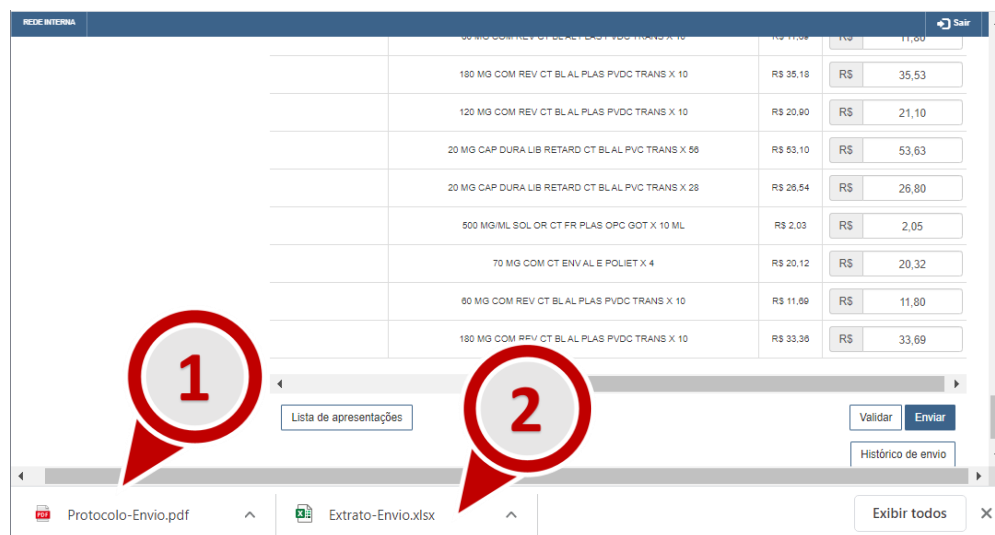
REDE INTERNA

Sair

| | | | |
|---|---|---|---|
| 60 MG COM REV CT BL AL PLAS PVDC TRANS X 10 | R$ 11,69 | R$ | 11,80 |
| 180 MG COM REV CT BL AL PLAS PVDC TRANS X 10 | R$ 35,18 | R$ | 35,53 |
| 120 MG COM REV CT BL AL PLAS PVDC TRANS X 10 | R$ 20,90 | R$ | 21,10 |
| 20 MG CAP DURA LIB RETARD CT BL AL PVC TRANS X 56 | R$ 53,10 | R$ | 53,63 |
| 20 MG CAP DURA LIB RETARD CT BL AL PVC TRANS X 28 | R$ 26,54 | R$ | 26,80 |
| 500 MG/ML SOL OR CT FR PLAS OPC GOT X 10 ML | R$ 2,03 | R$ | 2,05 |
| 70 MG COM CT ENV AL E POLIET X 4 | R$ 20,12 | R$ | 20,32 |
| 60 MG COM REV CT BL AL PLAS PVDC TRANS X 10 | R$ 11,69 | R$ | 11,80 |
| 180 MG COM REV CT BL AL PLAS PVDC TRANS X 10 | R$ 33,36 | R$ | 33,69 |

Lista de apresentações

Validar Enviar

Histórico de envio

1

2

Protocolo-Envio.pdf

Extrato-Envio.xlsx

Exibir todos